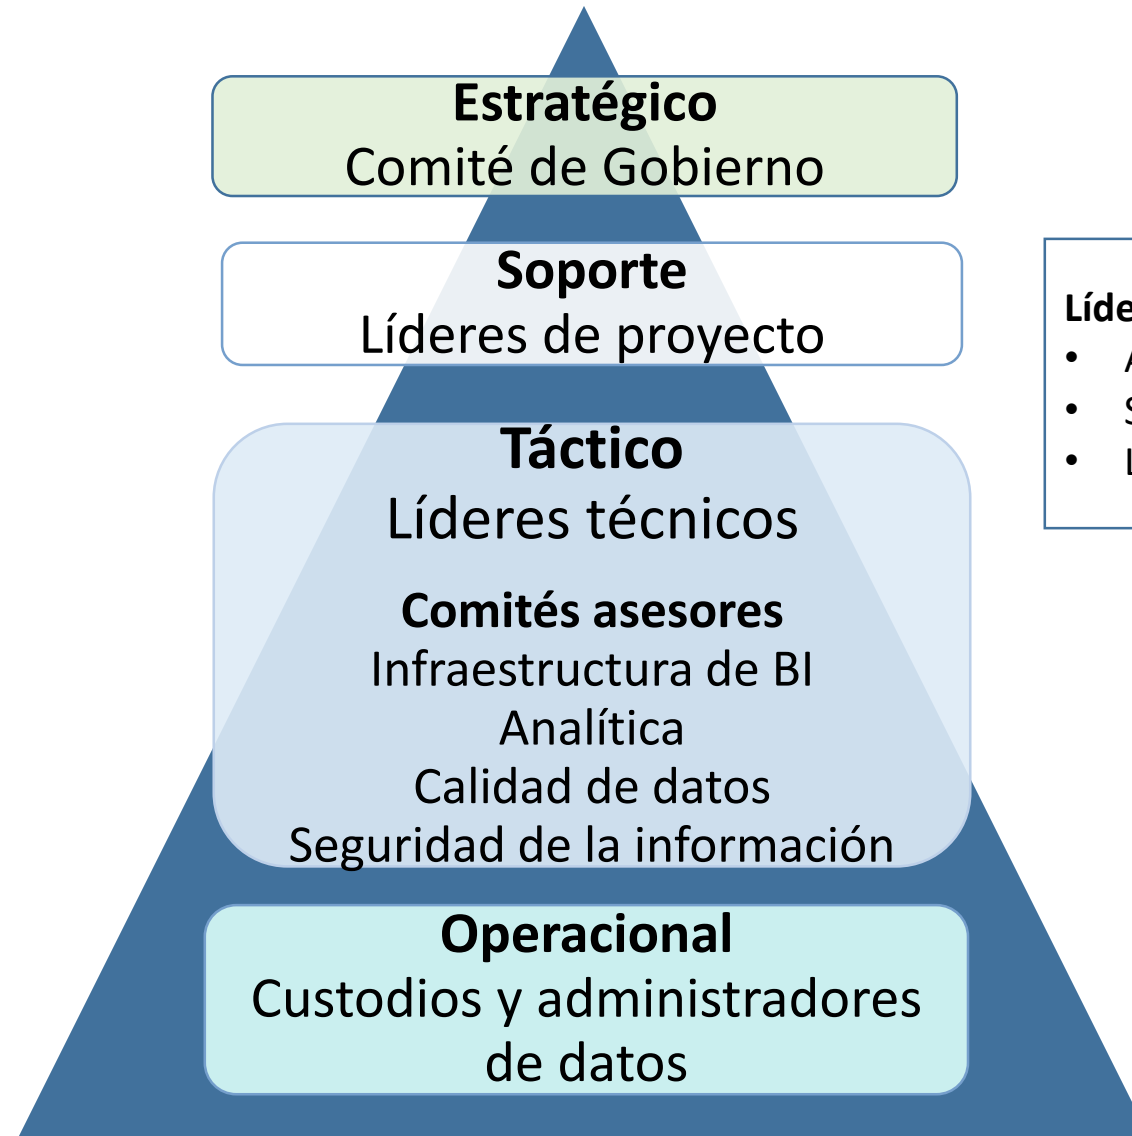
Estratégico
Comité de Gobierno

Soporte
Líderes de proyecto

Táctico
Líderes técnicos

Comités asesores
Infraestructura de BI
Analítica
Calidad de datos
Seguridad de la información

Operacional
Custodios y administradores de datos

Líde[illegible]
• A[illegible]
• S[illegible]
• L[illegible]